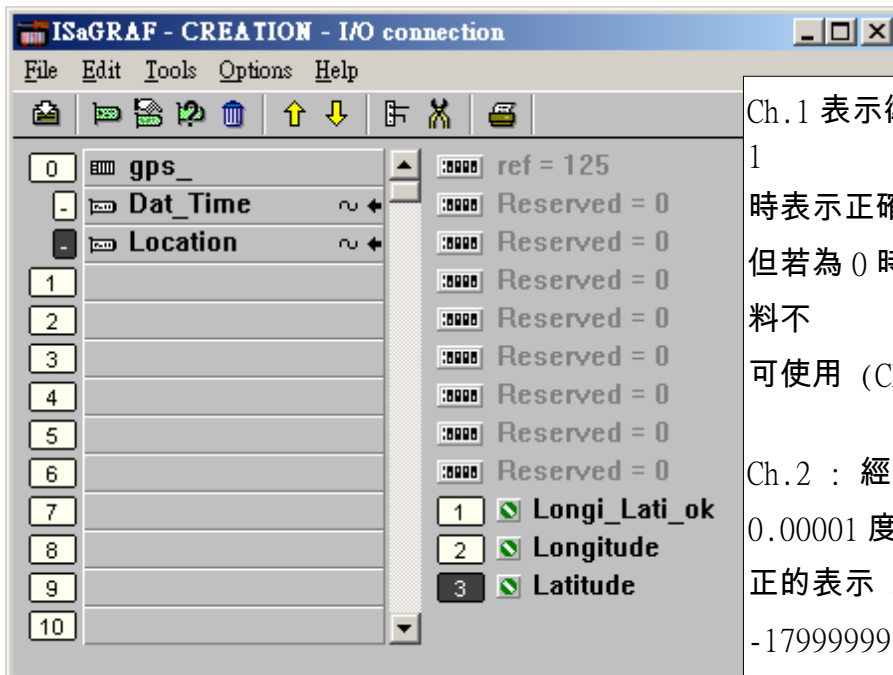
ISaGRAF - CREATION - I/O connection

File Edit Tools Options Help

0 gps_
- Dat_Time
- Location
1
2
3
4
5
6
7
8
9
10

ref = 125
Reserved = 0
Reserved = 0
Reserved = 0
Reserved = 0
Reserved = 0
Reserved = 0
Reserved = 0
Reserved = 0
1 Longi_Lati_ok
2 Longitude
3 Latitude

Ch.1 表示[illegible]
1
時表示正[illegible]
但若為 0 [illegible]
料不
可使用 (C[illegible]

Ch.2 : 經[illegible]
0.00001 度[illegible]
正的表示
-17999999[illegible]